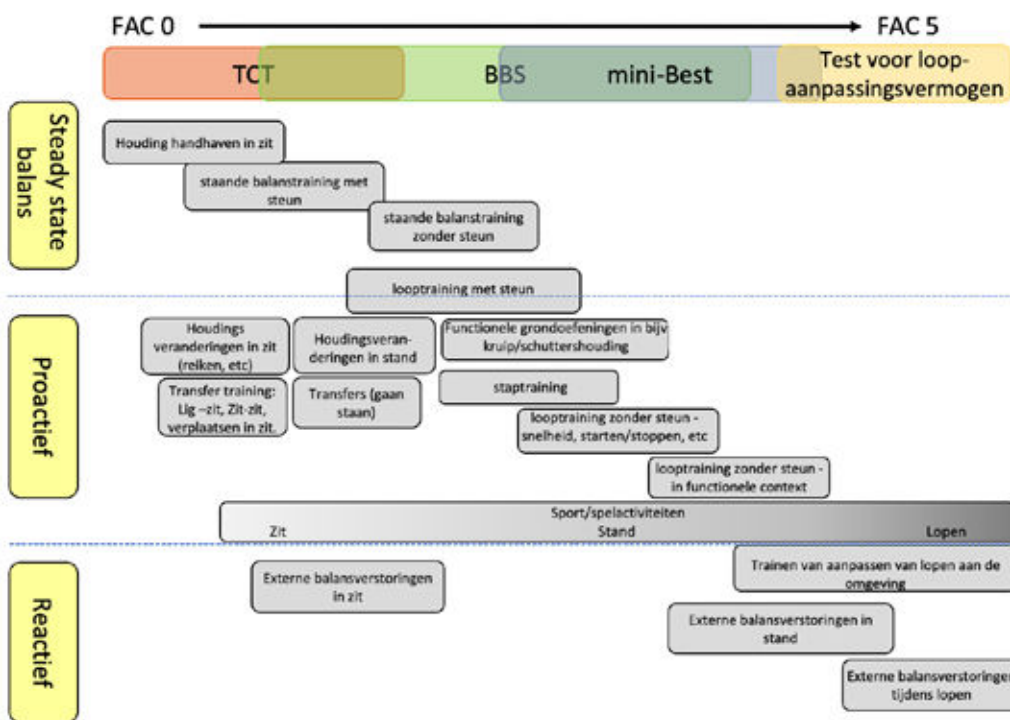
FAC 0 FAC 5

TCT BBS mini-Best Test voor loopaanpassingsvermogen

Steady state balans

Houding handhaven in zit

staande balanstraining met steun

staande balanstraining zonder steun

looptraining met steun

Proactief

Houdingsveranderingen in zit (reiken, etc)

Houdingsveranderingen in stand

Functionele grondoefeningen in bijv kruip/schuttershouding

Transfer training: Lig –zit, Zit-zit, verplaatsen in zit.

Transfers (gaan staan)

staptraining

looptraining zonder steun - snelheid, starten/stoppen, etc

looptraining zonder steun - in functionele context

Sport/spelactiviteiten
Zit Stand Lopen

Reactief

Externe balansverstoringen in zit

Trainen van aanpassen van lopen aan de omgeving

Externe balansverstoringen in stand

Externe balansverstoringen tijdens lopen